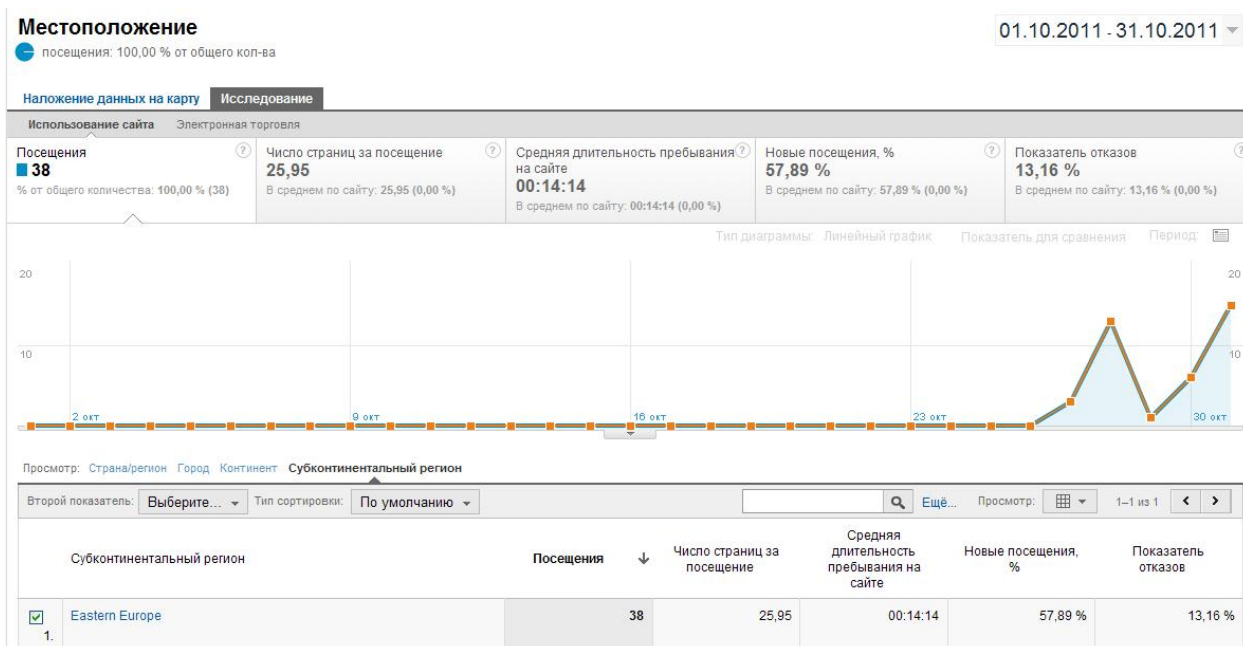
Местоположение
посещения: 100,00 % от общего кол-ва

01.10.2011 - 31.10.2011

Наложение данных на карту Исследование

Использование сайта Электронная торговля

Посещения
38
% от общего количества: 100,00 % (38)

Число страниц за посещение
25,95
В среднем по сайту: 25,95 (0,00 %)

Средняя длительность пребывания на сайте
00:14:14
В среднем по сайту: 00:14:14 (0,00 %)

Новые посещения, %
57,89 %
В среднем по сайту: 57,89 % (0,00 %)

Показатель отказов
13,16 %
В среднем по сайту: 13,16 % (0,00 %)

Тип диаграммы: Линейный график Показатель для сравнения Период:

20
10
2 окт
9 окт
16 окт
23 окт
30 окт
20
10

Просмотр: Страна/регион Город Континент Субконтинентальный регион

Второй показатель: Выберите... Тип сортировки: По умолчанию Ещё... Просмотр: 1–1 из 1

| | Субконтинентальный регион | Посещения ↓ | Число страниц за посещение | Средняя длительность пребывания на сайте | Новые посещения, % | Показатель отказов |
|---|---|---|---|---|---|---|
| 1. | Eastern Europe | 38 | 25,95 | 00:14:14 | 57,89 % | 13,16 % |